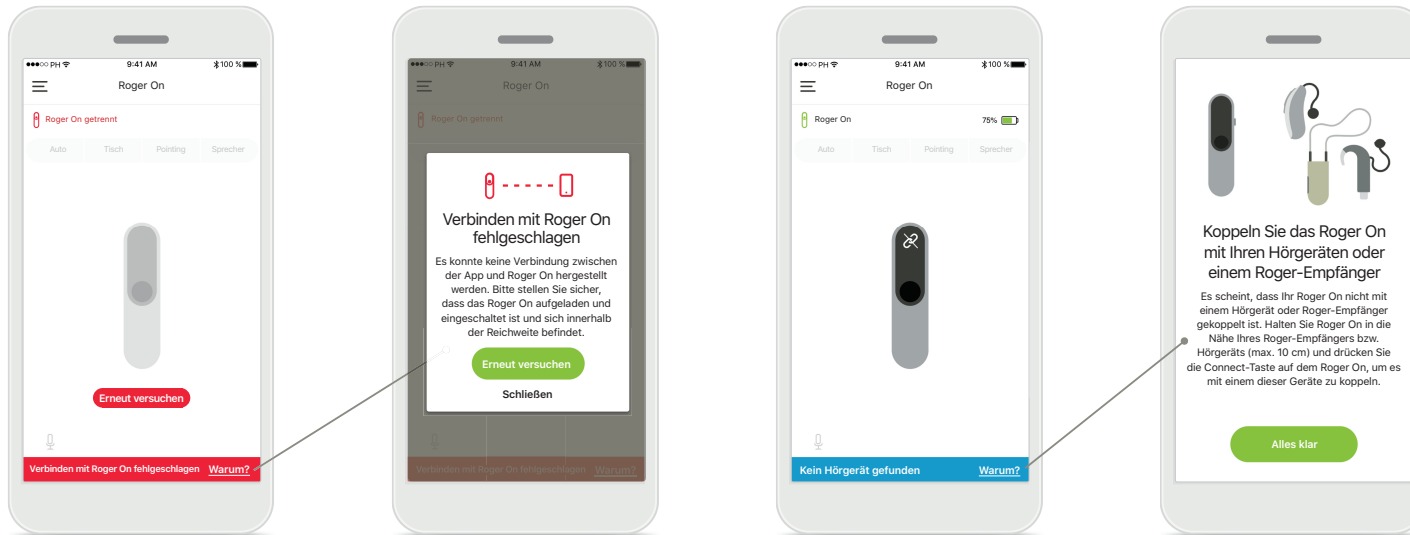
●●●○○ PH 9:41 AM 100 %

Roger On

Roger On getrennt

Auto Tisch Pointing Sprecher

Erneut versuchen

Verbinden mit Roger On fehlgeschlagen Warum?

●●●○○ PH 9:41 AM 100 %

Roger On

Roger On getrennt

Verbinden mit Roger On fehlgeschlagen

Es konnte keine Verbindung zwischen der App und Roger On hergestellt werden. Bitte stellen Sie sicher, dass das Roger On aufgeladen und eingeschaltet ist und sich innerhalb der Reichweite befindet.

Erneut versuchen

Schließen

Verbinden mit Roger On fehlgeschlagen Warum?

●●●○○ PH 9:41 AM 100 %

Roger On

Roger On 75%

Auto Tisch Pointing Sprecher

Kein Hörgerät gefunden Warum?

Koppeln Sie das Roger On mit Ihren Hörgeräten oder einem Roger-Empfänger

Es scheint, dass Ihr Roger On nicht mit einem Hörgerät oder Roger-Empfänger gekoppelt ist. Halten Sie Roger On in die Nähe Ihres Roger-Empfängers bzw. Hörgeräts (max. 10 cm) und drücken Sie die Connect-Taste auf dem Roger On, um es mit einem dieser Geräte zu koppeln.

Alles klar